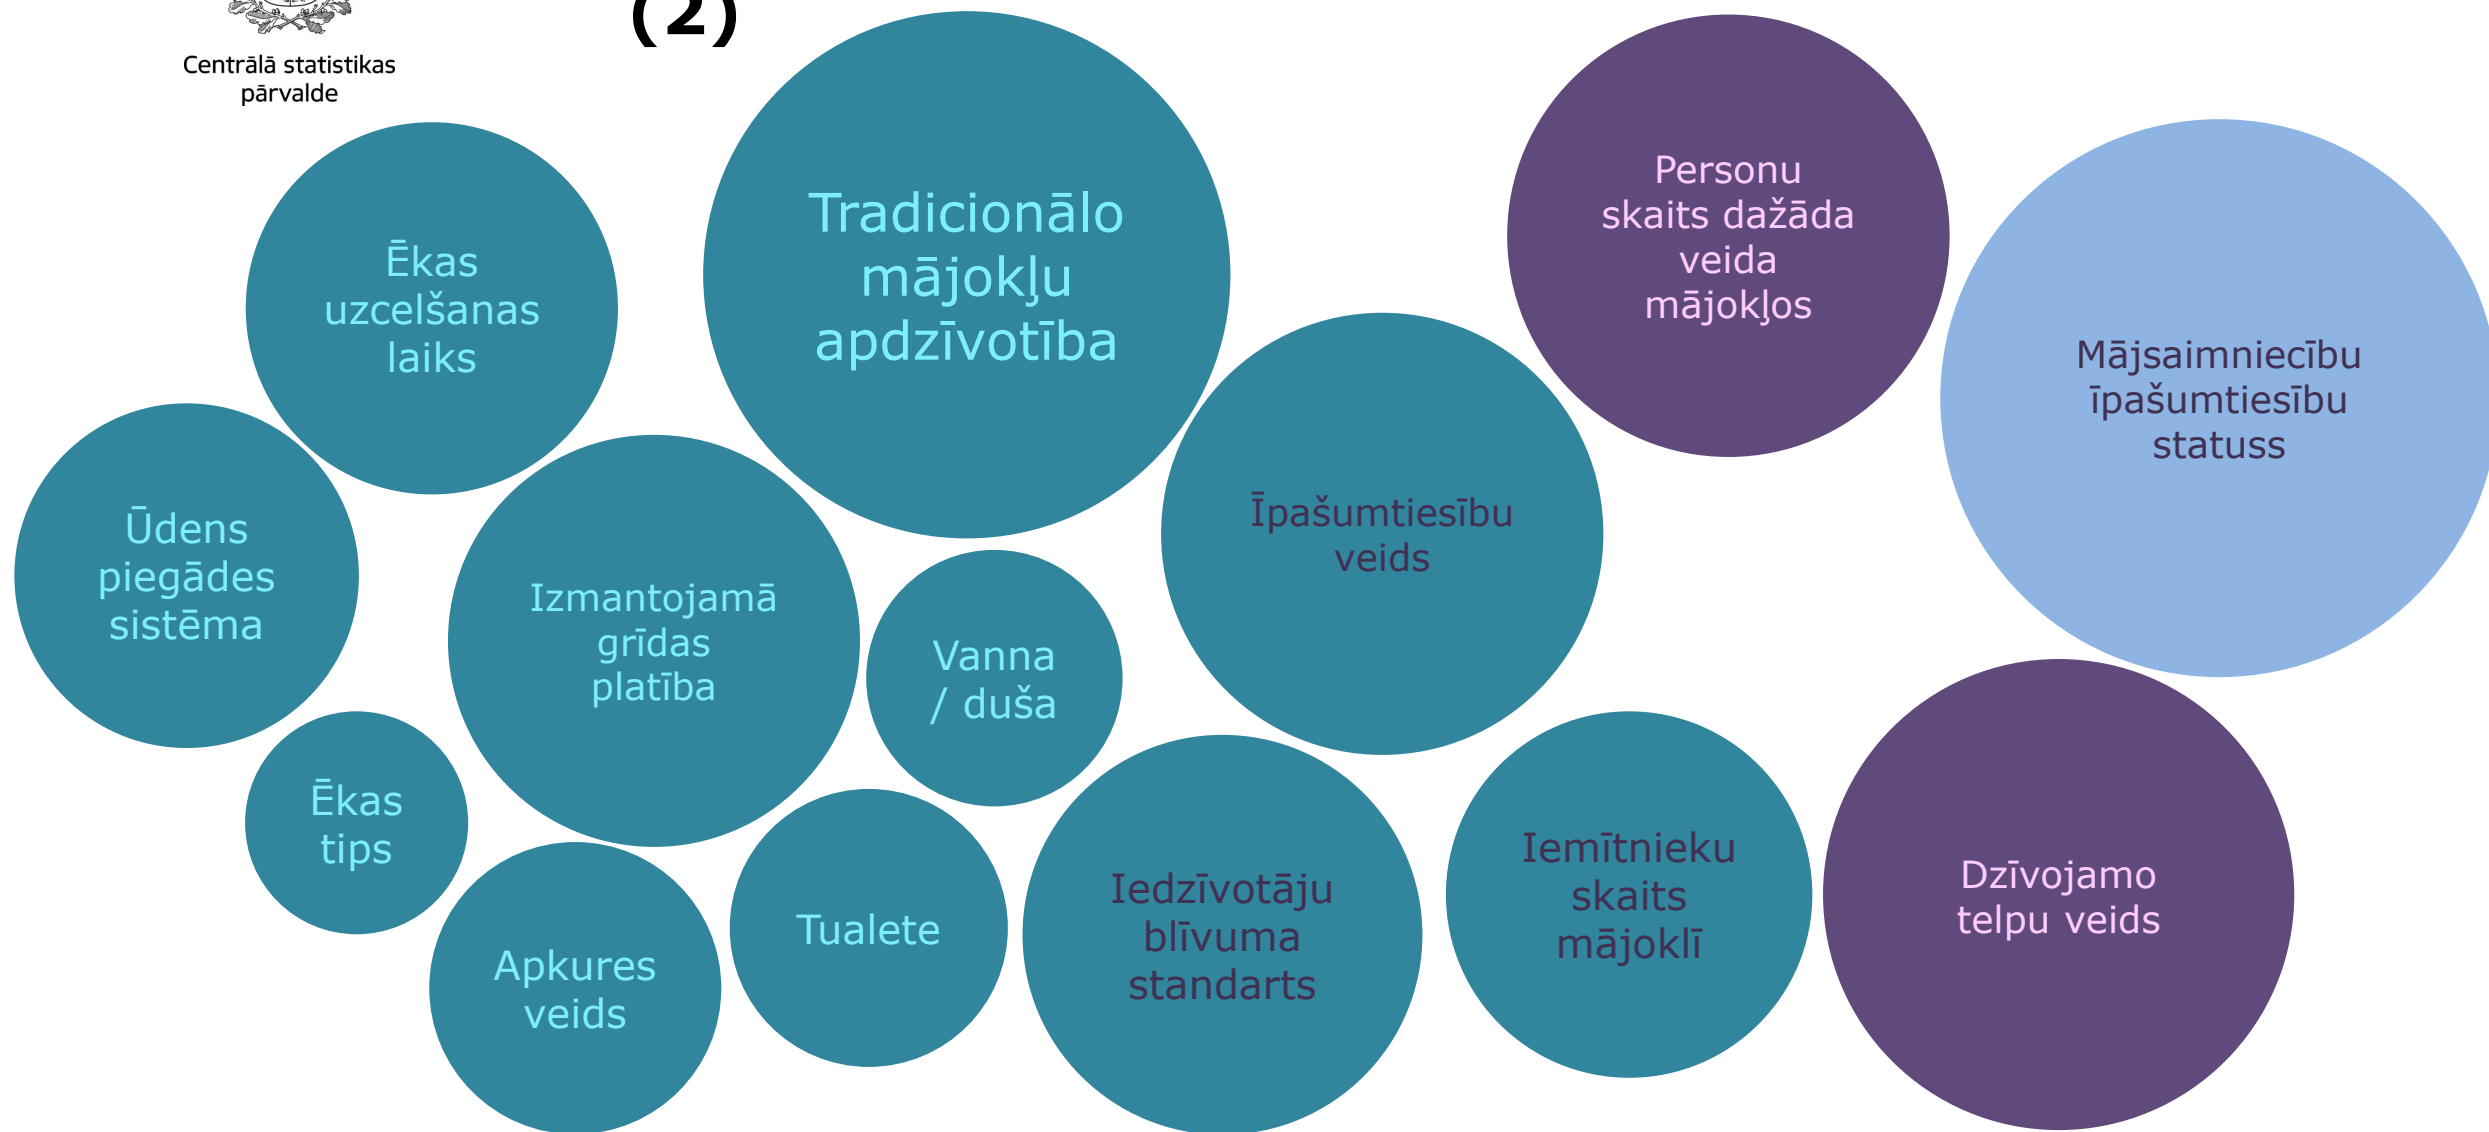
Centrālā statistikas pārvalde

(2)

Tradicionālo mājokļu apdzīvotība

Ēkas uzcelšanas laiks

Personu skaits dažāda veida mājokļos

Mājsaimniecību īpašumtiesību statuss

Īpašumtiesību veids

Ūdens piegādes sistēma

Izmantojamā grīdas platība

Vanna / duša

Ēkas tips

Apkures veids

Tualete

Iedzīvotāju blīvuma standarts

Iemītnieku skaits mājoklī

Dzīvojamo telpu veids